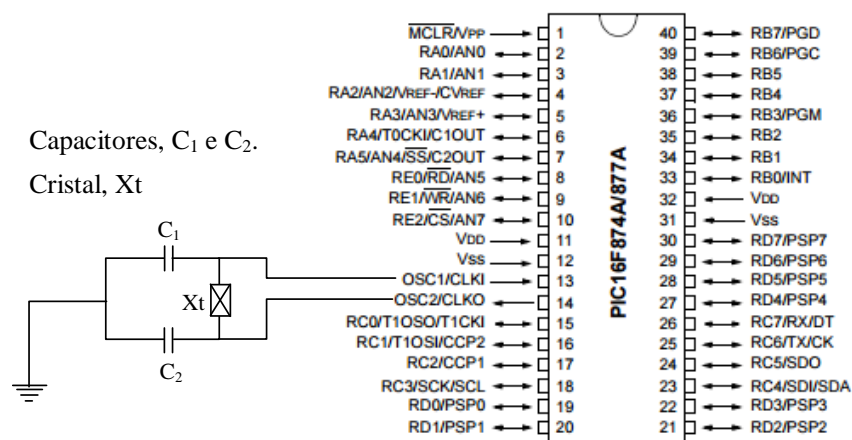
Capacitores, $C_1$ e $C_2$.

Cristal, Xt

$C_1$

Xt

$C_2$

$\overline{MCLR}$/VPP 1
RA0/AN0 2
RA1/AN1 3
RA2/AN2/VREF-/CVREF 4
RA3/AN3/VREF+ 5
RA4/T0CKI/C1OUT 6
RA5/AN4/$\overline{SS}$/C2OUT 7
RE0/$\overline{RD}$/AN5 8
RE1/$\overline{WR}$/AN6 9
RE2/$\overline{CS}$/AN7 10
VDD 11
VSS 12
OSC1/CLKI 13
OSC2/CLKO 14
RC0/T1OSO/T1CKI 15
RC1/T1OSI/CCP2 16
RC2/CCP1 17
RC3/SCK/SCL 18
RD0/PSP0 19
RD1/PSP1 20

PIC16F874A/877A

40 RB7/PGD
39 RB6/PGC
38 RB5
37 RB4
36 RB3/PGM
35 RB2
34 RB1
33 RB0/INT
32 VDD
31 VSS
30 RD7/PSP7
29 RD6/PSP6
28 RD5/PSP5
27 RD4/PSP4
26 RC7/RX/DT
25 RC6/TX/CK
24 RC5/SDO
23 RC4/SDI/SDA
22 RD3/PSP3
21 RD2/PSP2